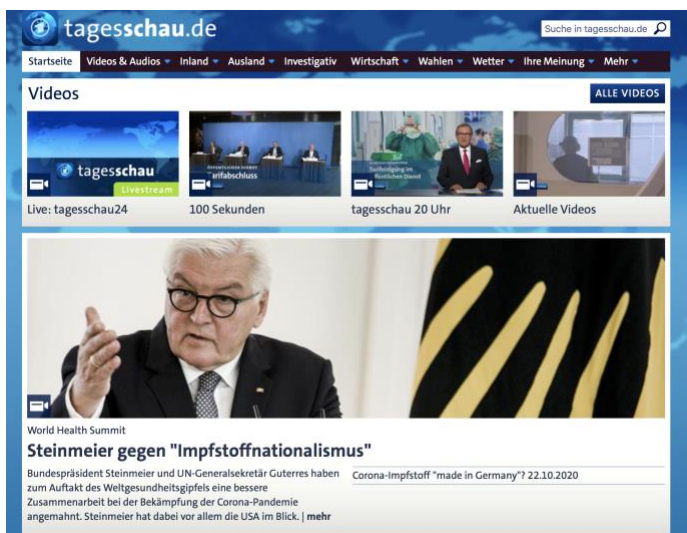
tagesschau.de

Suche in tagesschau.de

Startseite Videos & Audios Inland Ausland Investigativ Wirtschaft Wahlen Wetter Ihre Meinung Mehr

Videos

ALLE VIDEOS

tagesschau Livestream

Live: tagesschau24

arifabschluss

100 Sekunden

tagesschau 20 Uhr

Aktuelle Videos

World Health Summit

Steinmeier gegen "Impfstoffnationalismus"

Bundespräsident Steinmeier und UN-Generalsekretär Guterres haben zum Auftakt des Weltgesundheitsgipfels eine bessere Zusammenarbeit bei der Bekämpfung der Corona-Pandemie angemahnt. Steinmeier hat dabei vor allem die USA im Blick. | mehr

Corona-Impfstoff "made in Germany"? 22.10.2020